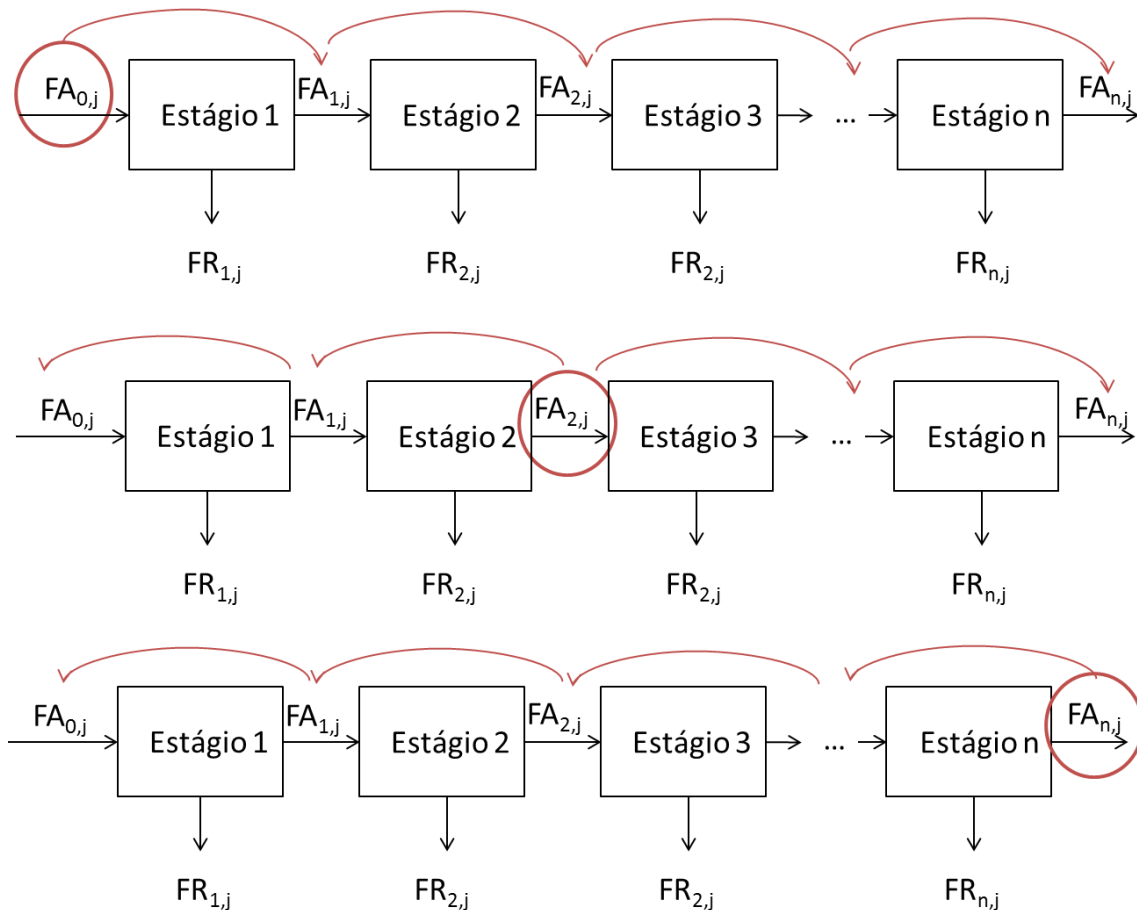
$FA_{0,j}$ Estágio 1 $FA_{1,j}$ Estágio 2 $FA_{2,j}$ Estágio 3 ... Estágio n $FA_{n,j}$

$FR_{1,j}$ $FR_{2,j}$ $FR_{2,j}$ $FR_{n,j}$

$FA_{0,j}$ Estágio 1 $FA_{1,j}$ Estágio 2 $FA_{2,j}$ Estágio 3 ... Estágio n $FA_{n,j}$

$FR_{1,j}$ $FR_{2,j}$ $FR_{2,j}$ $FR_{n,j}$

$FA_{0,j}$ Estágio 1 $FA_{1,j}$ Estágio 2 $FA_{2,j}$ Estágio 3 ... Estágio n $FA_{n,j}$

$FR_{1,j}$ $FR_{2,j}$ $FR_{2,j}$ $FR_{n,j}$